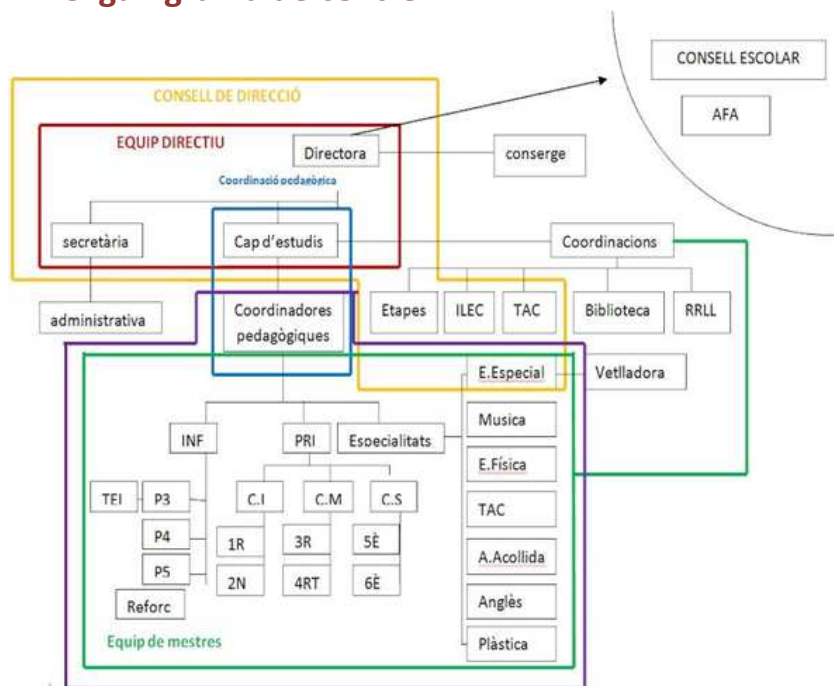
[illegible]

CONSELL ESCOLAR

AFA

CONSELL DE DIRECCIÓ

EQUIP DIRECTIU

Directora

conserge

Coordinació pedagògica

secretària

Cap d'estudis

Coordinacions

administrativa

Coordinadores pedagògiques

Etapes

ILEC

TAC

Biblioteca

RRLL

E.Especial

Vetlladora

INF

PRI

Especialitats

Musica

E.Física

TEI

P3

C.I

C.M

C.S

TAC

P4

1R

3R

5È

P5

2N

4RT

6È

A.Acollida

Reforc

Anglès

Equip de mestres

Plàstica